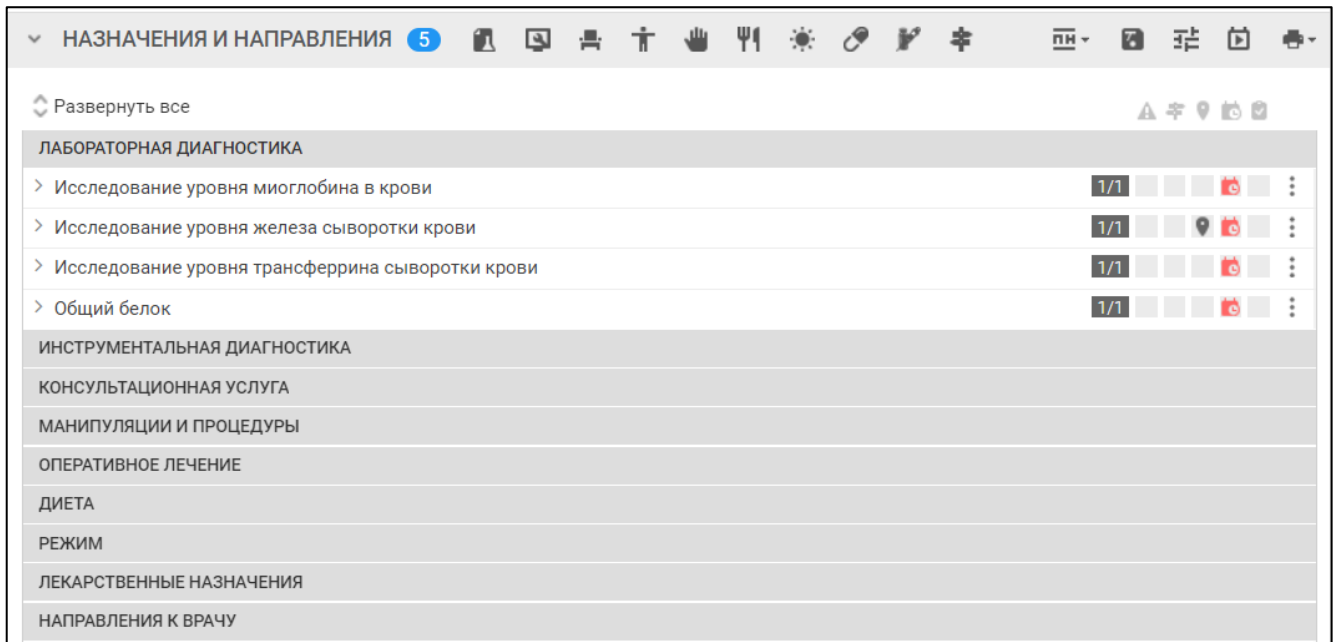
НАЗНАЧЕНИЯ И НАПРАВЛЕНИЯ 5

ПН

Развернуть все

ЛАБОРАТОРНАЯ ДИАГНОСТИКА

Исследование уровня миоглобина в крови 1/1

Исследование уровня железа сыворотки крови 1/1

Исследование уровня трансферрина сыворотки крови 1/1

Общий белок 1/1

ИНСТРУМЕНТАЛЬНАЯ ДИАГНОСТИКА

КОНСУЛЬТАЦИОННАЯ УСЛУГА

МАНИПУЛЯЦИИ И ПРОЦЕДУРЫ

ОПЕРАТИВНОЕ ЛЕЧЕНИЕ

ДИЕТА

РЕЖИМ

ЛЕКАРСТВЕННЫЕ НАЗНАЧЕНИЯ

НАПРАВЛЕНИЯ К ВРАЧУ